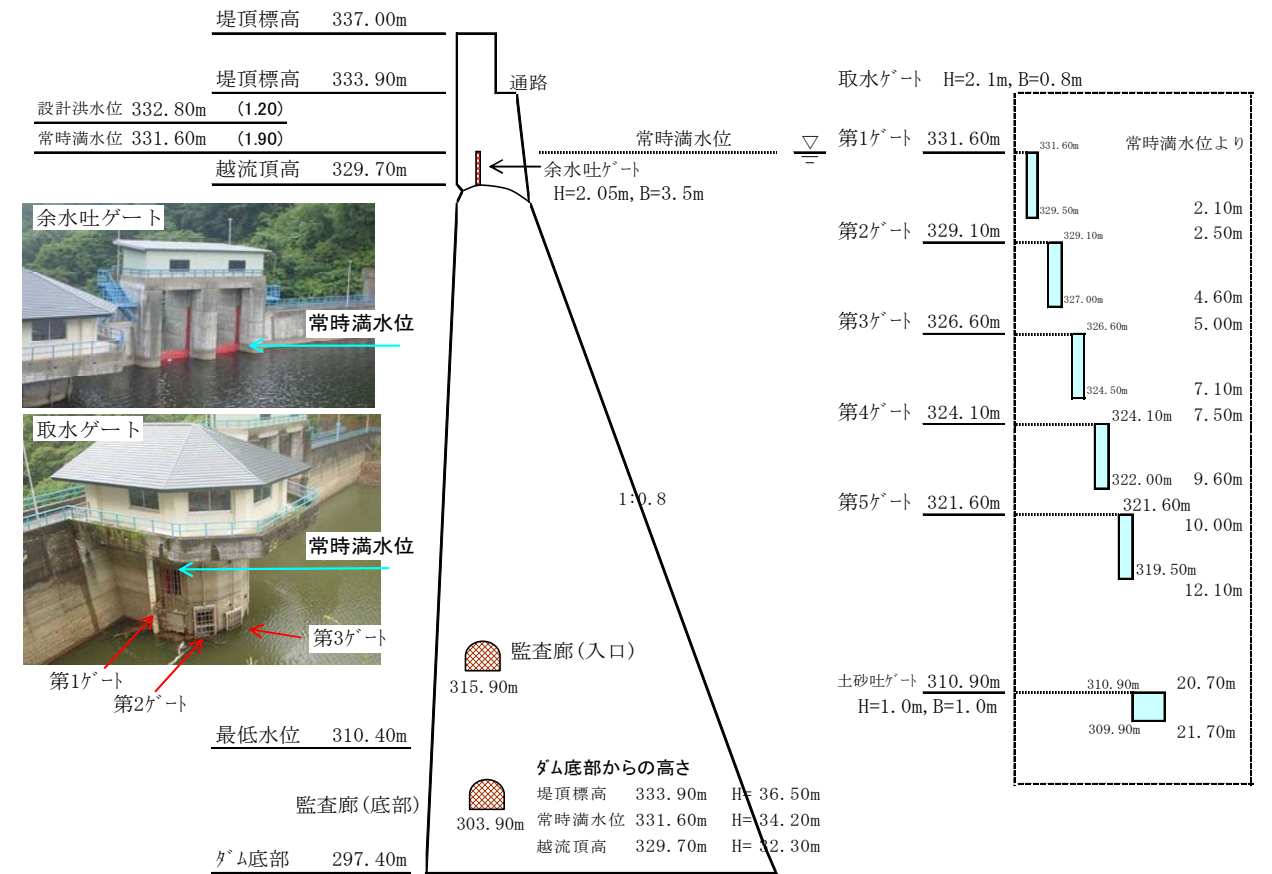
堤頂標高　337.00m

堤頂標高　333.90m

設計洪水位 332.80m　(1.20)

常時満水位 331.60m　(1.90)

越流頂高　329.70m

通路

常時満水位

余水吐ゲート
H=2.05m,B=3.5m

余水吐ゲート

常時満水位

取水ゲート

常時満水位

第3ゲート

第1ゲート

第2ゲート

1:0.8

監査廊(入口)
315.90m

最低水位　310.40m

監査廊(底部)
303.90m

ダム底部　297.40m

ダム底部からの高さ

| 堤頂標高 | 333.90m | H= 36.50m |
|---|---|---|
| 常時満水位 | 331.60m | H= 34.20m |
| 越流頂高 | 329.70m | H= 32.30m |

取水ゲート　H=2.1m,B=0.8m

常時満水位より

第1ゲート　331.60m
331.60m
329.50m
2.10m

第2ゲート　329.10m
329.10m
2.50m
327.00m
4.60m

第3ゲート　326.60m
326.60m
5.00m
324.50m
7.10m

第4ゲート　324.10m
324.10m
7.50m
322.00m
9.60m

第5ゲート　321.60m
321.60m
10.00m
319.50m
12.10m

土砂吐ゲート　310.90m
H=1.0m,B=1.0m
310.90m
20.70m
309.90m
21.70m